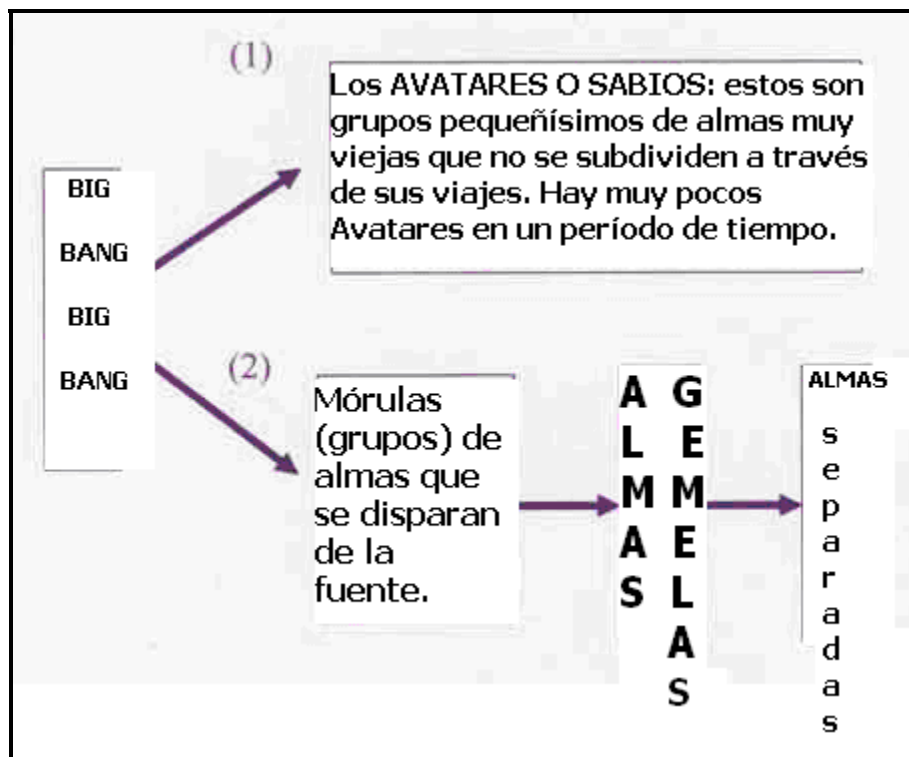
BIG

BANG

BIG

BANG

(1)

Los AVATARES O SABIOS: estos son grupos pequeñísimos de almas muy viejas que no se subdividen a través de sus viajes. Hay muy pocos Avatares en un período de tiempo.

(2)

Mórulas (grupos) de almas que se disparan de la fuente.

ALMAS

GEMELAS

ALMAS

separadas